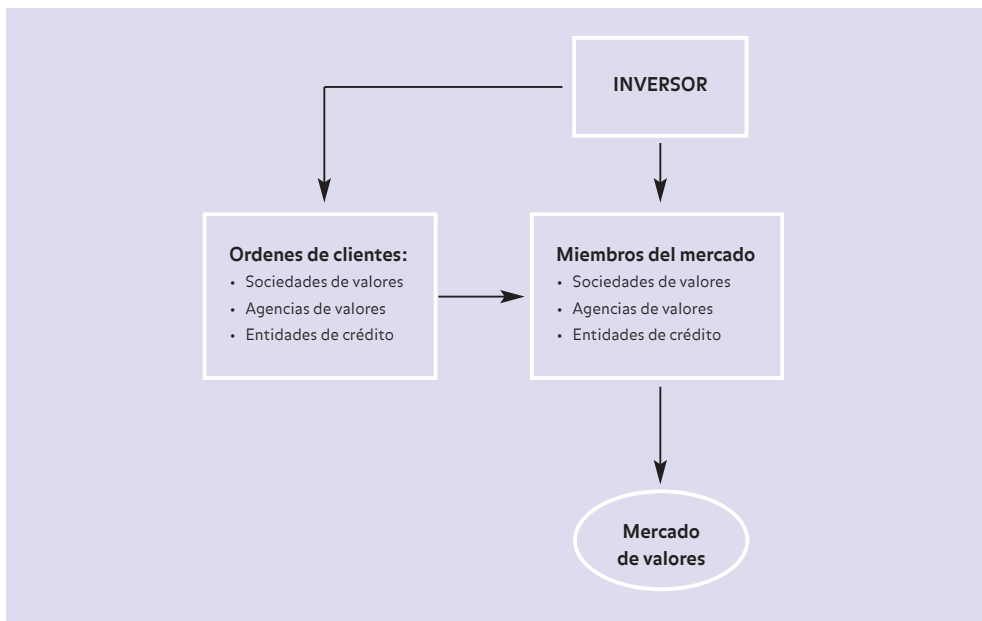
INVERSOR

Ordenes de clientes:
• Sociedades de valores
• Agencias de valores
• Entidades de crédito

Miembros del mercado
• Sociedades de valores
• Agencias de valores
• Entidades de crédito

Mercado de valores